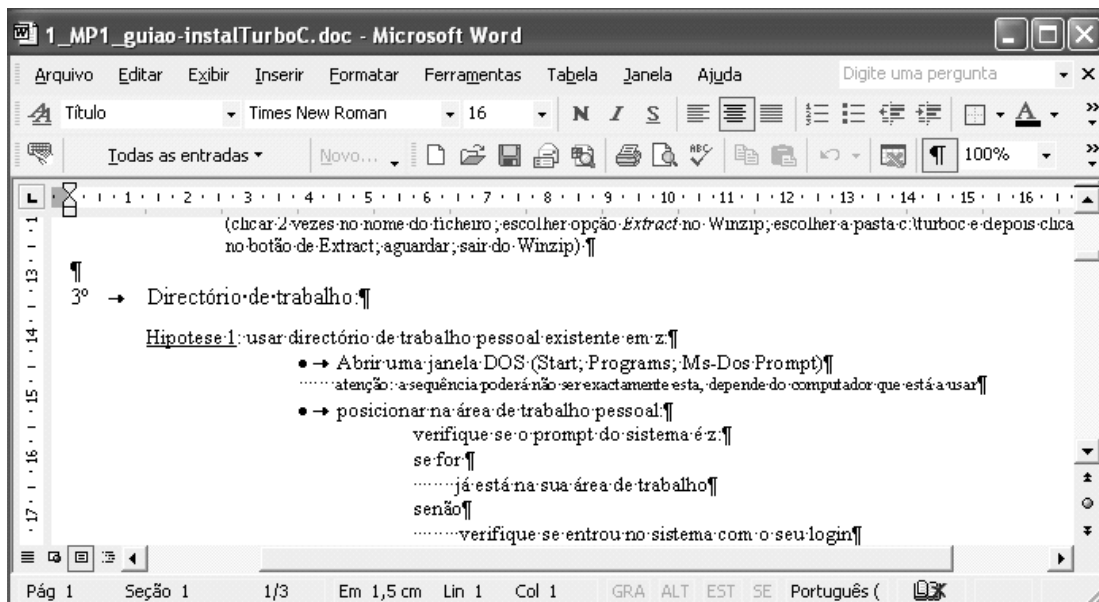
1_MP1_guiao-instalTurboC.doc - Microsoft Word

Arquivo Editar Exibir Inserir Formatar Ferramentas Tabela Janela Ajuda Digite uma pergunta

Título Times New Roman 16 N I S

Todas as entradas Novo... 100%

1 2 3 4 5 6 7 8 9 10 11 12 13 14 15 16

(clicar 2 vezes no nome do ficheiro; escolher opção *Extract* no Winzip; escolher a pasta c:\turboc e depois clica no botão de Extract; aguardar; sair do Winzip)

3º Directório de trabalho:

Hipotese 1: usar directório de trabalho pessoal existente em z:

• Abrir uma janela DOS (Start; Programs; Ms-Dos Prompt)

atenção: a sequência poderá não ser exactamente esta, depende do computador que está a usar

• posicionar na área de trabalho pessoal:

verifique se o prompt do sistema é z:

se for

já está na sua área de trabalho

senão

verifique se entrou no sistema com o seu login

Pág 1 Seção 1 1/3 Em 1,5 cm Lin 1 Col 1 GRA ALT EST SE Português (